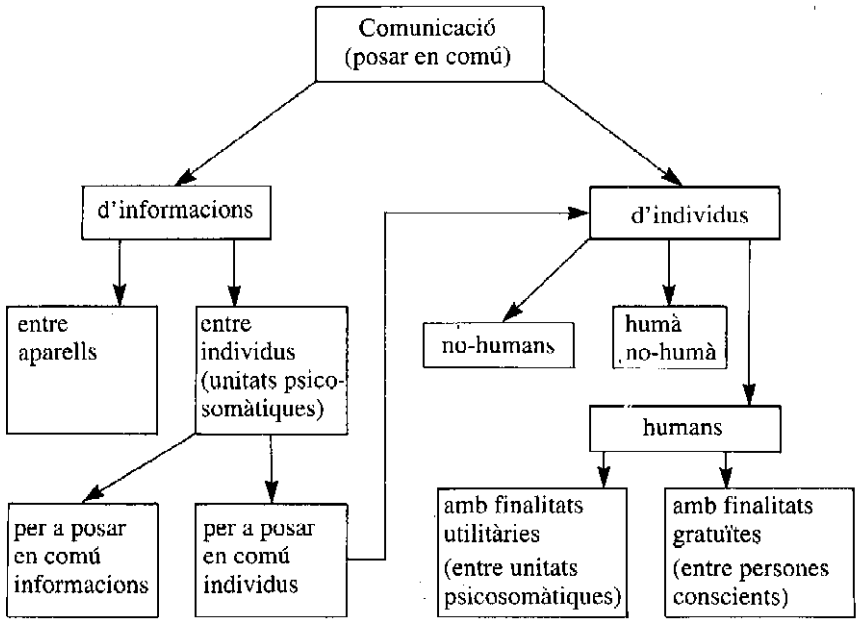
Comunicació
(posar en comú)

d'informacions

entre aparells

entre individus (unitats psicosomàtiques)

per a posar en comú informacions

per a posar en comú individus

d'individus

no-humans

humà no-humà

humans

amb finalitats utilitàries
(entre unitats psicosomàtiques)

amb finalitats gratuïtes
(entre persones conscients)